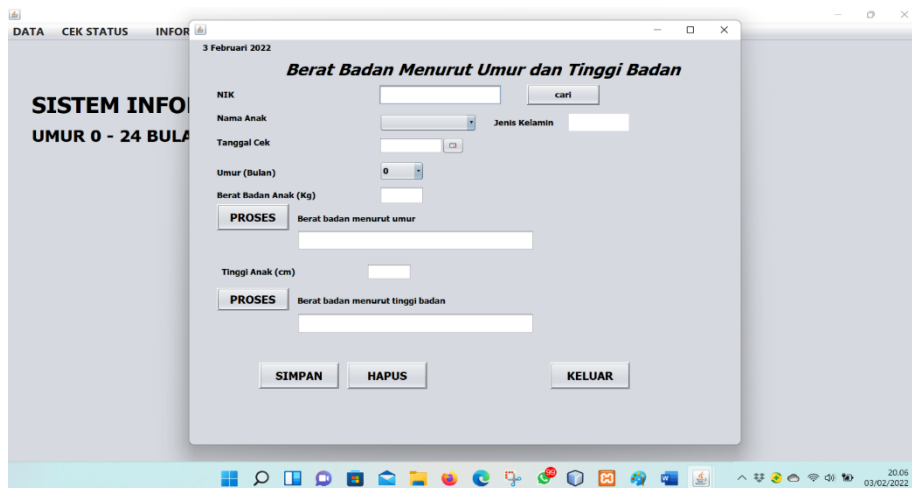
DATA CEK STATUS INFOR

SISTEM INFO

UMUR 0 - 24 BULA

3 Februari 2022

Berat Badan Menurut Umur dan Tinggi Badan

NIK

cari

Nama Anak

Jenis Kelamin

Tanggal Cek

Umur (Bulan)

0

Berat Badan Anak (Kg)

PROSES

Berat badan menurut umur

Tinggi Anak (cm)

PROSES

Berat badan menurut tinggi badan

SIMPAN

HAPUS

KELUAR

99

20.06
03/02/2022